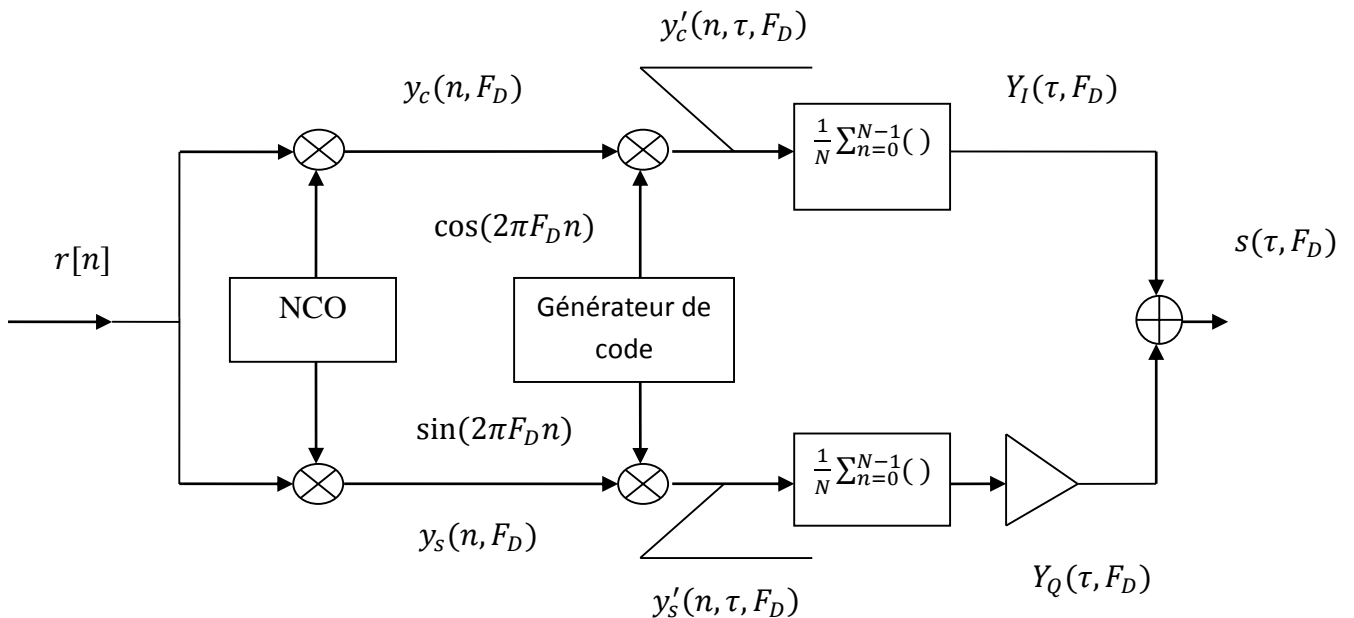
$y'_c(n, \tau, F_D)$

$y_c(n, F_D)$

$Y_I(\tau, F_D)$

$\frac{1}{N}\sum_{n=0}^{N-1}(\,)$

$\cos(2\pi F_D n)$

$r[n]$

$s(\tau, F_D)$

NCO

Générateur de code

$\sin(2\pi F_D n)$

$\frac{1}{N}\sum_{n=0}^{N-1}(\,)$

$y_s(n, F_D)$

$Y_Q(\tau, F_D)$

$y'_s(n, \tau, F_D)$